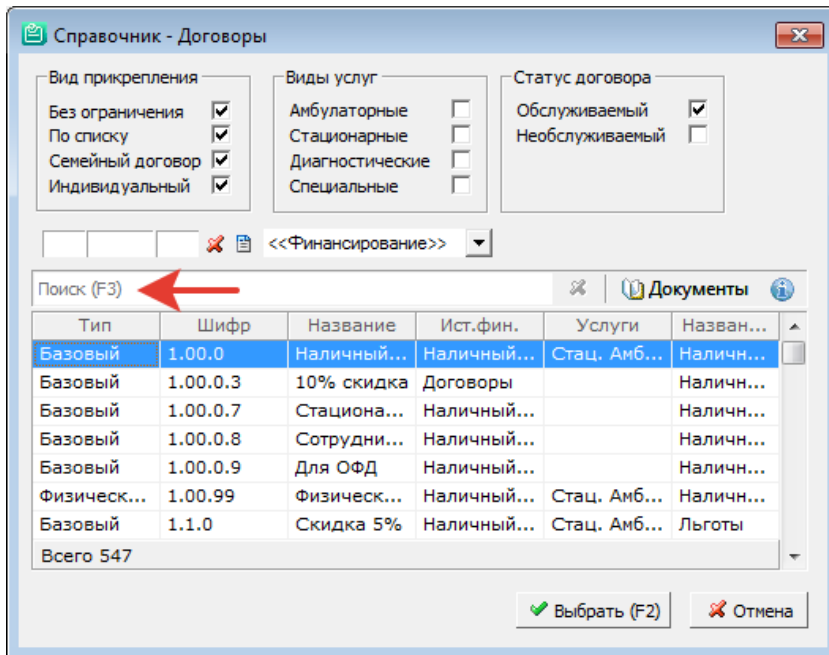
Справочник - Договоры

Вид прикрепления
Без ограничения
По списку
Семейный договор
Индивидуальный

Виды услуг
Амбулаторные
Стационарные
Диагностические
Специальные

Статус договора
Обслуживаемый
Необслуживаемый

<<Финансирование>>

Поиск (F3)

Документы

| Тип | Шифр | Название | Ист.фин. | Услуги | Назван... |
|---|---|---|---|---|---|
| Базовый | 1.00.0 | Наличный... | Наличный... | Стац. Амб... | Наличн... |
| Базовый | 1.00.0.3 | 10% скидка | Договоры | | Наличн... |
| Базовый | 1.00.0.7 | Стациона... | Наличный... | | Наличн... |
| Базовый | 1.00.0.8 | Сотрудни... | Наличный... | | Наличн... |
| Базовый | 1.00.0.9 | Для ОФД | Наличный... | | Наличн... |
| Физическ... | 1.00.99 | Физическ... | Наличный... | Стац. Амб... | Наличн... |
| Базовый | 1.1.0 | Скидка 5% | Наличный... | Стац. Амб... | Льготы |

Всего 547

Выбрать (F2)
Отмена